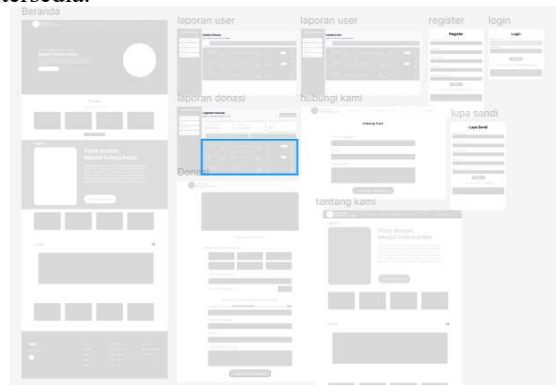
tersedia.

Beranda

laporan user

laporan user

register

login

laporan donasi

hubungi kami

lupa sandi

Donasi

tentang kami

Register

Login

Laporan Donasi

Hubungi Kami

Lupa Sandi

Pasti disukai
Mesin Tabraj Indah

Pasti disukai
Mesin Tabraj Indah